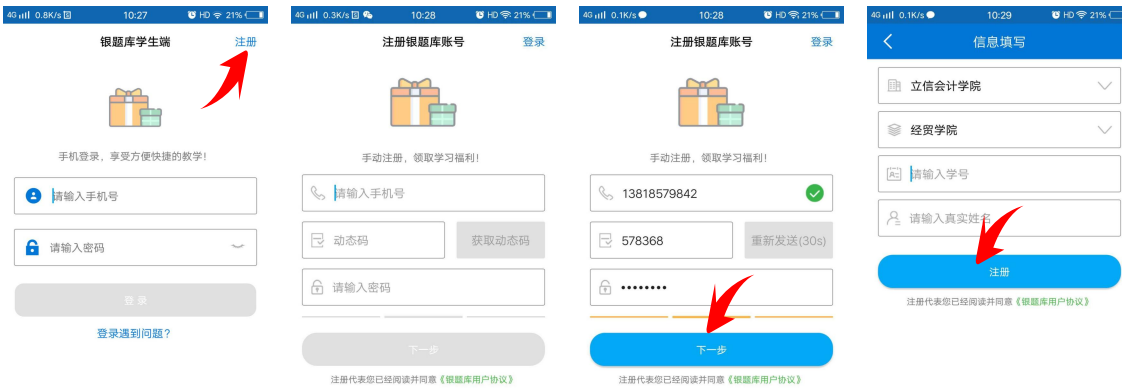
4G 0.8K/s 10:27 HD 21%

银题库学生端 注册

手机登录，享受方便快捷的教学！

请输入手机号

请输入密码

登录

登录遇到问题？

4G 0.3K/s 10:28 HD 21%

注册银题库账号 登录

手动注册，领取学习福利！

请输入手机号

动态码 获取动态码

请输入密码

下一步

注册代表您已经阅读并同意《银题库用户协议》

4G 0.1K/s 10:28 HD 21%

注册银题库账号 登录

手动注册，领取学习福利！

13818579842

578368 重新发送(30s)

••••••••

下一步

注册代表您已经阅读并同意《银题库用户协议》

4G 0.1K/s 10:29 HD 21%

信息填写

立信会计学院

经贸学院

请输入学号

请输入真实姓名

注册

注册代表您已经阅读并同意《银题库用户协议》